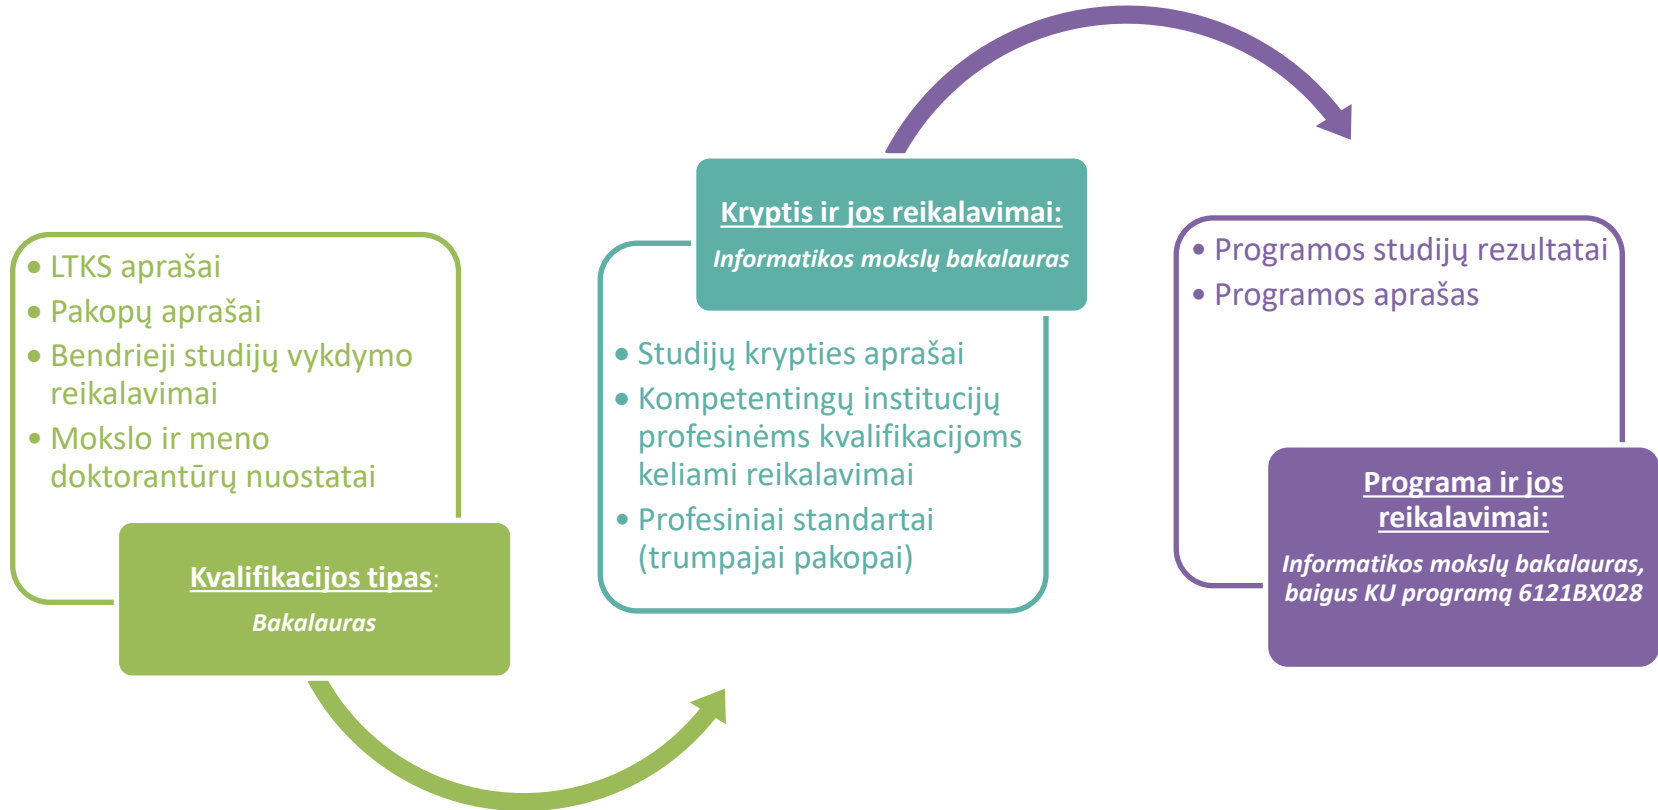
- LTKS aprašai
- Pakopų aprašai
- Bendrieji studijų vykdymo reikalavimai
- Mokslo ir meno doktorantūrų nuostatai

Kvalifikacijos tipas:
Bakalauras

Kryptis ir jos reikalavimai:
Informatikos mokslų bakalauras

- Studijų krypties aprašai
- Kompetentingų institucijų profesinėms kvalifikacijoms keliami reikalavimai
- Profesiniai standartai (trumpajai pakopai)

- Programos studijų rezultatai
- Programos aprašas

Programa ir jos reikalavimai:
Informatikos mokslų bakalauras, baigus KU programą 6121BX028